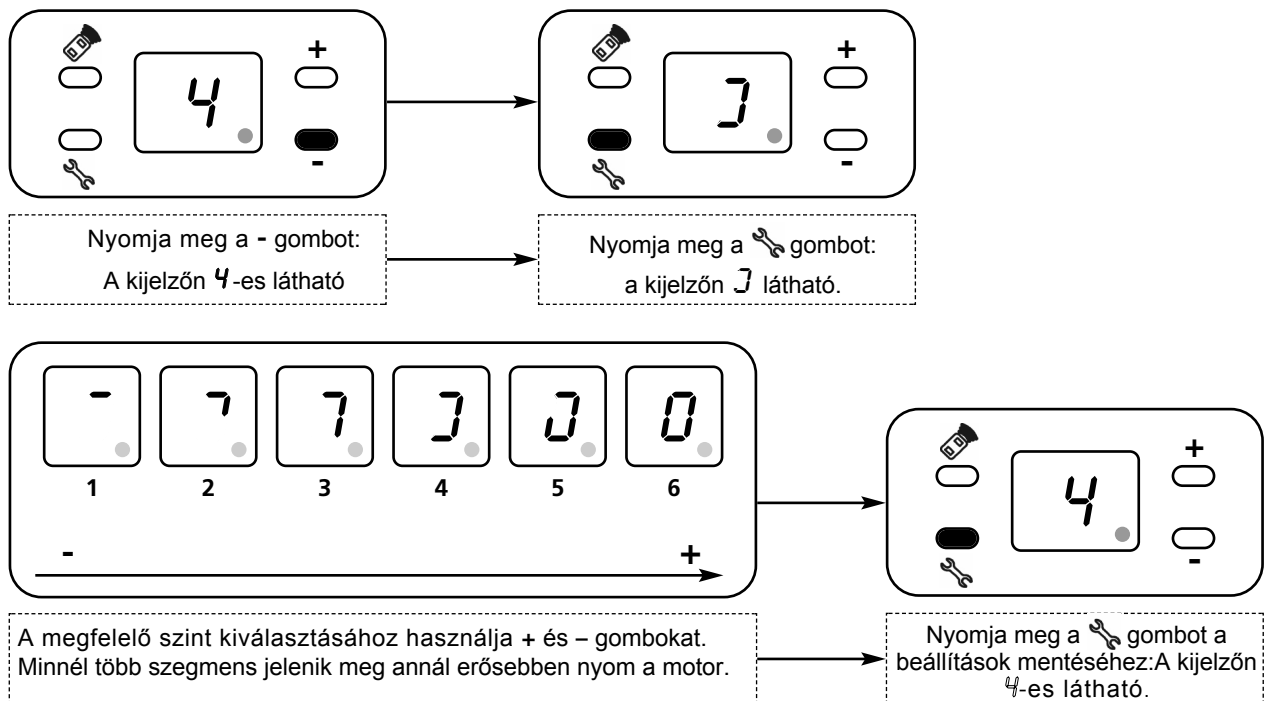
+
4
-

+
J
-

Nyomja meg a - gombot:
A kijelzőn 4-es látható

Nyomja meg a gombot:
a kijelzőn J látható.

-
1

7
2

7
3

J
4

J
5

0
6

-
+

+
4
-

A megfelelő szint kiválasztásához használja + és – gombokat. Minnél több szegmens jelenik meg annál erősebben nyom a motor.

Nyomja meg a gombot a beállítások mentéséhez:A kijelzőn 4-es látható.